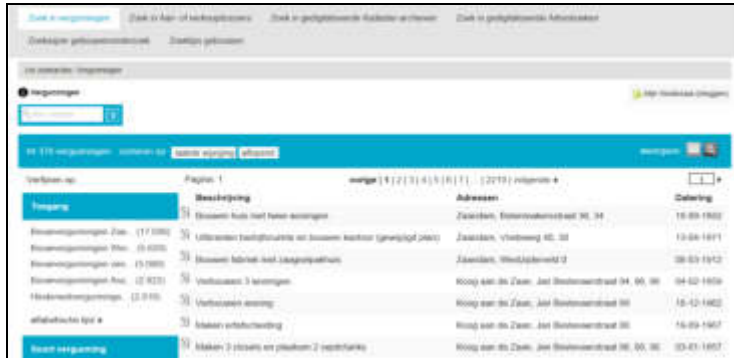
Zoek in vergunningen | Zoek in Aan- of verkoopdossiers | Zoek in gedigitaliseerde Kadaster archieven | Zoek in gedigitaliseerde Adresboeken

Zoekopdr gebouwenonderzoek | Zoektips gebouwen

Uw zoektocht: Vergunningen

Vergunningen

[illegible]

Mijn Voorkeuren (inloggen)

44.376 vergunningen sorteren op: laatste wijziging alfabetisch

weergave

Verfijnen op:

Toegang

Bouwvergunningen Zaa... (17.036)
Bouwvergunningen Wes... (5.420)
Bouwvergunningen ver... (5.080)
Bouwvergunningen Koo... (2.822)
Hinderwetvergunninge... (2.010)

alfabetische lijst ▸

Soort vergunning

Pagina: 1

vorige | 1 | 2 | 3 | 4 | 5 | 6 | 7 | ... | 2219 | volgende ▸

| Beschrijving | Adressen | Datering |
|---|---|---|
| Bouwen huis met twee woningen | Zaandam, Botenmakersstraat 36, 34 | 18-09-1902 |
| Uitbreiden bedrijfsruimte en bouwen kantoor (gewijzigd plan) | Zaandam, Vinkeweg 40, 38 | 13-04-1971 |
| Bouwen fabriek met zaagschuurhuis | Zaandam, Westzijderveld 0 | 08-03-1912 |
| Verbouwen 3 woningen | Koog aan de Zaan, Jan Beskenstraat 94, 96, 98 | 04-02-1959 |
| Verbouwen woning | Koog aan de Zaan, Jan Beskenstraat 98 | 18-12-1982 |
| Maken erfafscheiding | Koog aan de Zaan, Jan Beskenstraat 98 | 15-09-1967 |
| Maken 3 closets en plaatsen 2 septictanks | Koog aan de Zaan, Jan Beskenstraat 98, 96, 94 | 03-01-1957 |